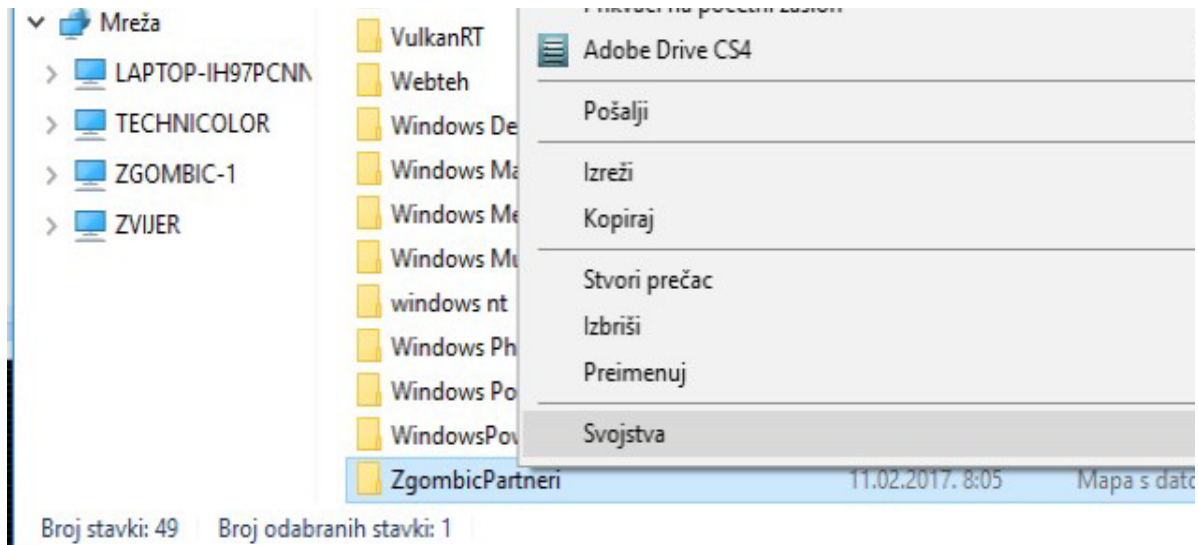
Mreža
LAPTOP-IH97PCNN
TECHNICOLOR
ZGOMBIC-1
ZVIJER

VulkanRT
Webteh
Windows De
Windows Ma
Windows Me
Windows Mu
windows nt
Windows Ph
Windows Po
WindowsPov
ZgombicPartneri 11.02.2017. 8:05 Mapa s dato

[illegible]
Adobe Drive CS4
Pošalji
Izreži
Kopiraj
Stvori prečac
Izbriši
Preimenuj
Svojstva

Broj stavki: 49 Broj odabranih stavki: 1